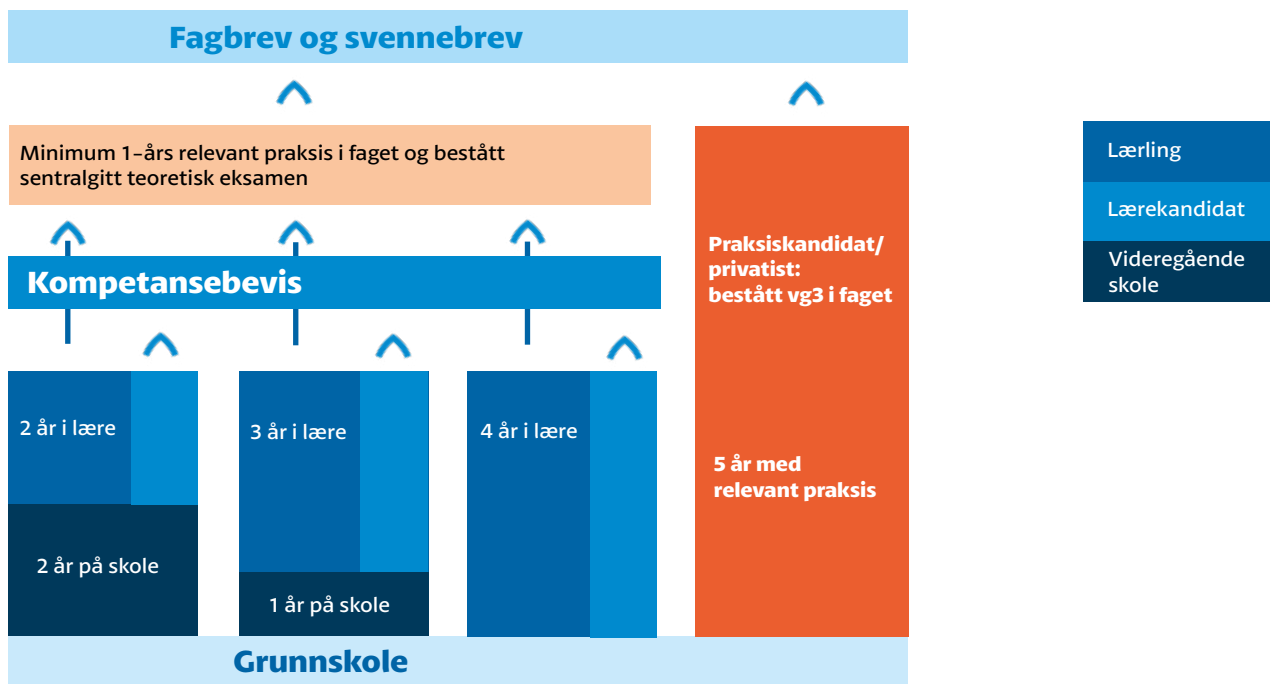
Fagbrev og svennebrev

Minimum 1-års relevant praksis i faget og bestått sentralgitt teoretisk eksamen

Kompetansebevis

2 år i lære

2 år på skole

3 år i lære

1 år på skole

4 år i lære

Praksiskandidat/ privatist: bestått vg3 i faget

5 år med relevant praksis

Grunnskole

Lærling

Lærekandidat

Videregående skole